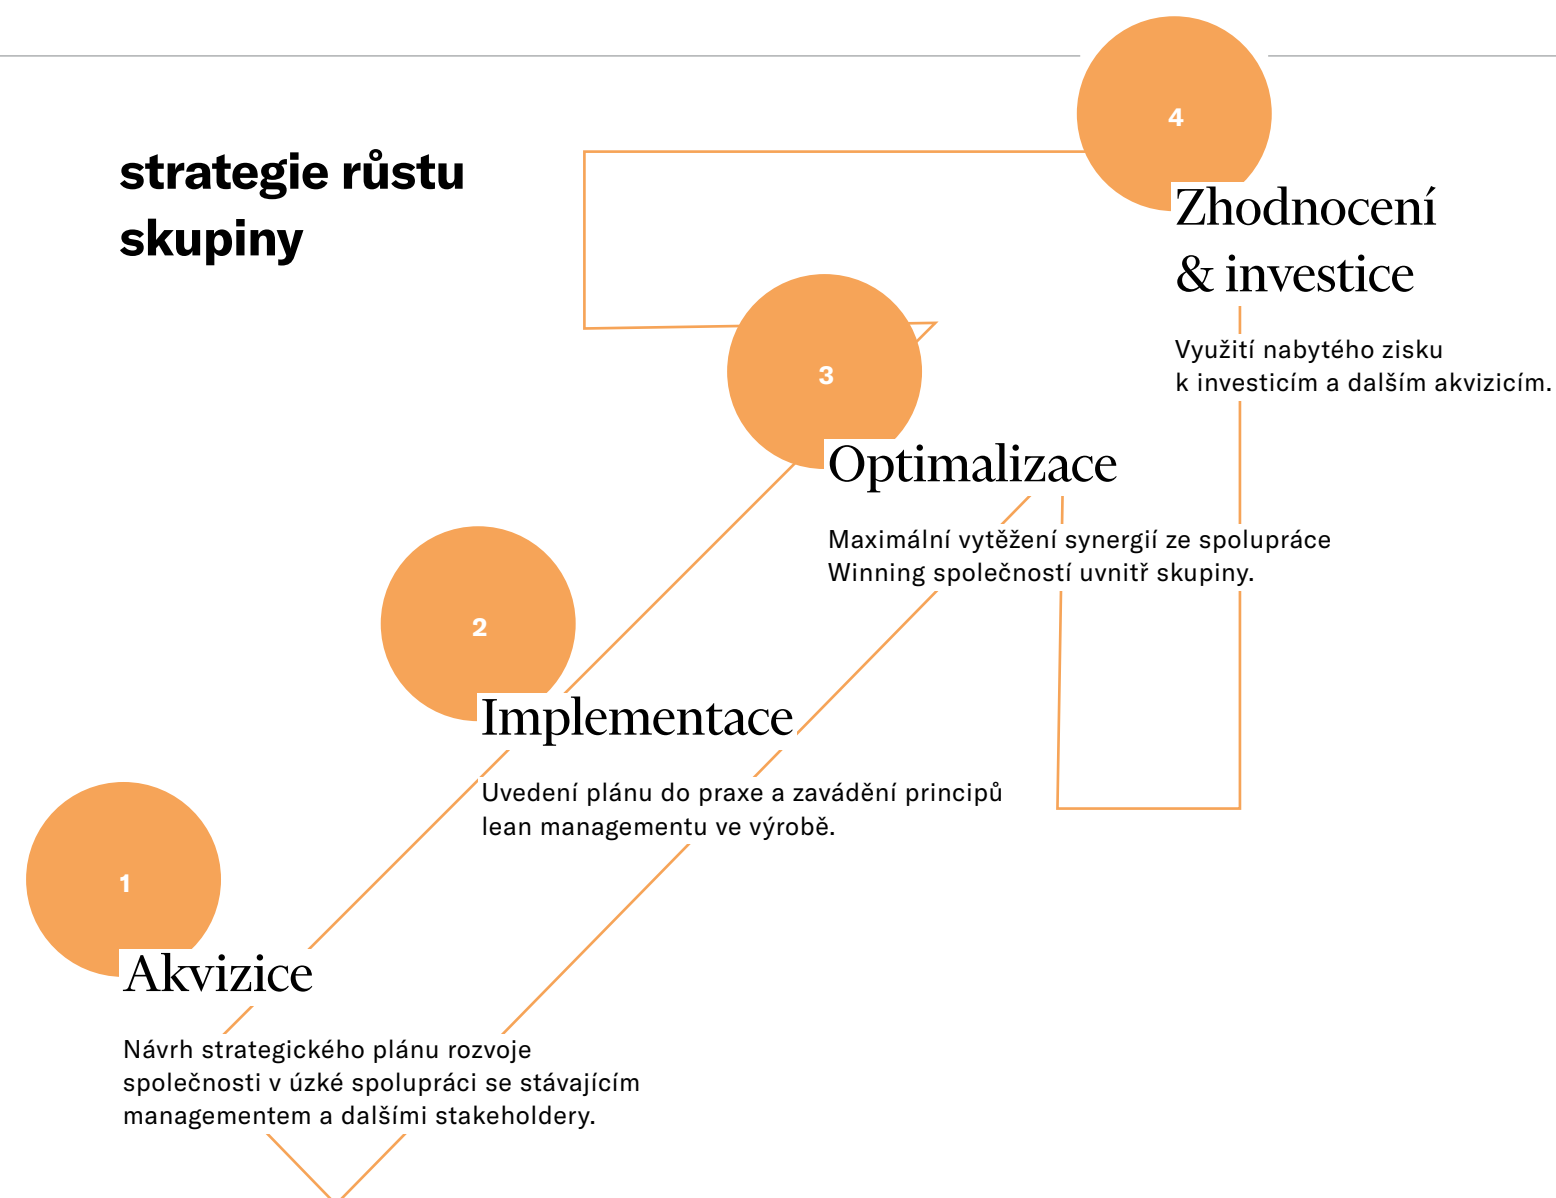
strategie růstu skupiny

4

Zhodnocení & investice

Využití nabytého zisku k investicím a dalším akvizicím.

3

Optimalizace

Maximální vytěžení synergií ze spolupráce Winning společností uvnitř skupiny.

2

Implementace

Uvedení plánu do praxe a zavádění principů lean managementu ve výrobě.

1

Akvizice

Návrh strategického plánu rozvoje společnosti v úzké spolupráci se stávajícím managementem a dalšími stakeholdery.